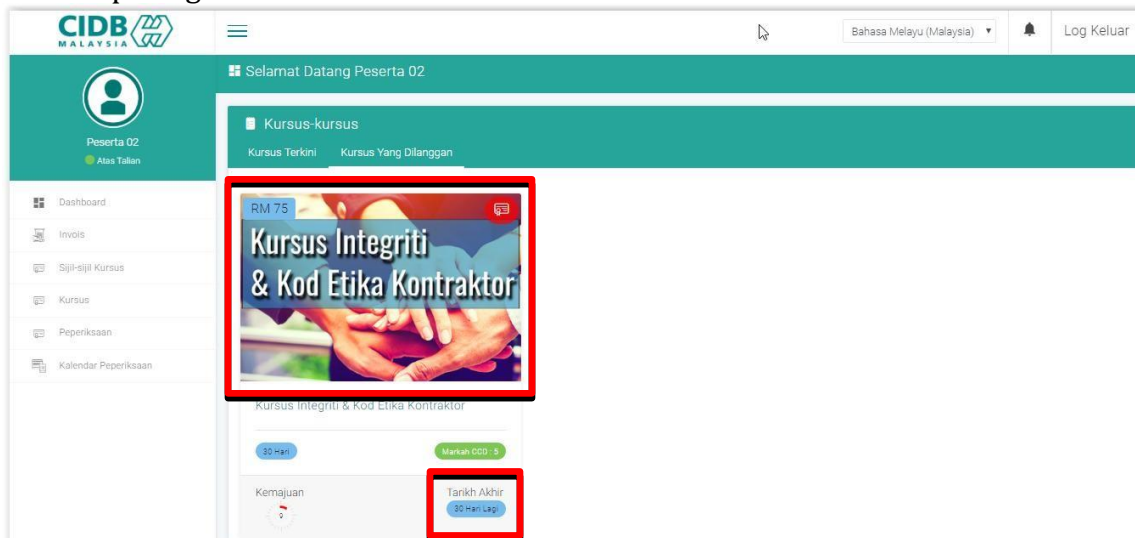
CIDB MALAYSIA

Bahasa Melayu (Malaysia)

Log Keluar

Selamat Datang Peserta 02

Peserta 02
Atas Talian

Dashboard
Invois
Sijil-sijil Kursus
Kursus
Peperiksaan
Kalendar Peperiksaan

Kursus-kursus

Kursus Terkini
Kursus Yang Dilanggan

RM 75

Kursus Integriti & Kod Etika Kontraktor

Kursus Integriti & Kod Etika Kontraktor

30 Hari
Markah CCD : 5

Kemajuan
Tarikh Akhir
30 Hari Lagi